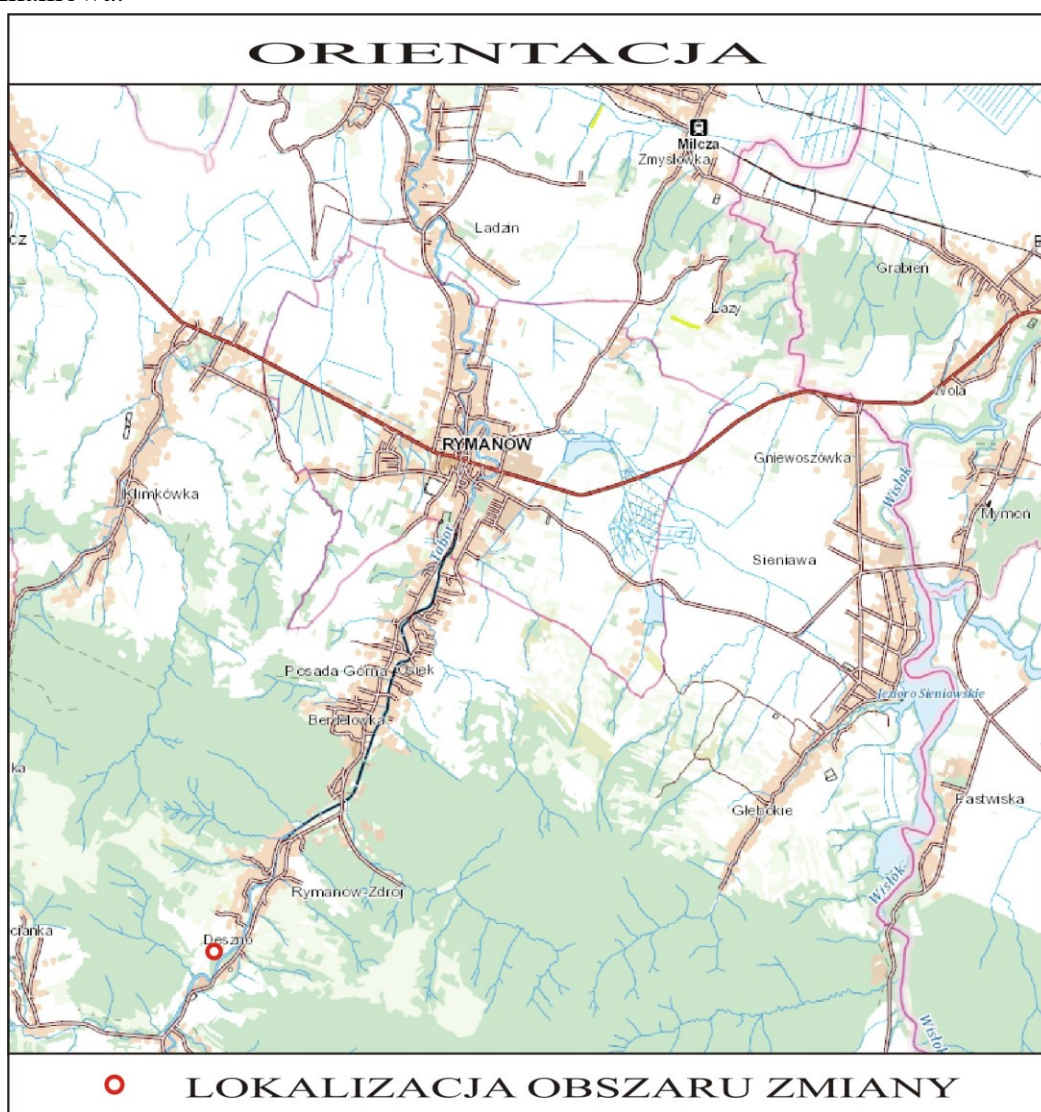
ORIENTACJA

Milcza
Zmysłówka
Ladzin
Grabień
Łazy
Wola
RYMANÓW
Gniewoszówka
Wisłok
Klimkówka
Mymoń
Tabor
Sieniawa
Posada Górna Osiek
Jezioro Sieniawskie
Berdelówka
Głębokie
Pastwiska
Rymanów-Zdrój
Wisłok
Deszno
Wisłok
cz
ka
cianka

LOKALIZACJA OBSZARU ZMIANY